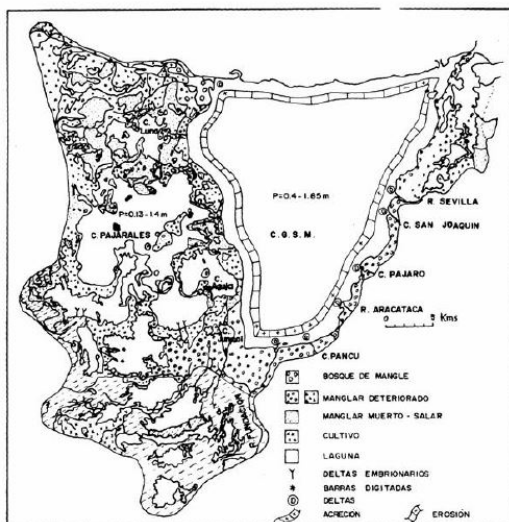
C. Luna
P=0.13 - 1.4 m
C. PAJARALES
P=0.4 - 1.65 m
C.G.S.M.
R. SEVILLA
C. SAN JOAQUIN
C. PAJARO
R. ARACATACA
0 5 Kms
C. PANCU
BOSQUE DE MANGLE
MANGLAR DETERIORADO
MANGLAR MUERTO - SALAR
CULTIVO
LAGUNA
DELTAS EMBRIONARIOS
BARRAS DIGITADAS
DELTAS
ACRECION
EROSION